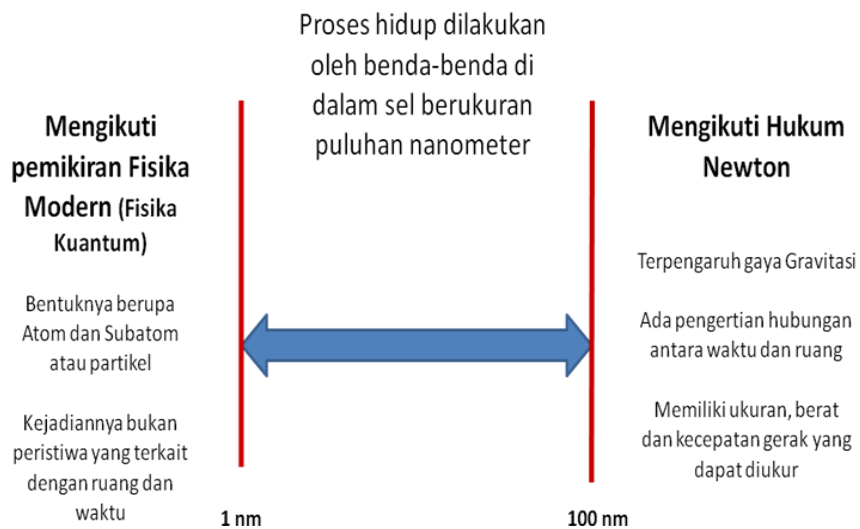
Proses hidup dilakukan oleh benda-benda di dalam sel berukuran puluhan nanometer

Mengikuti pemikiran Fisika Modern (Fisika Kuantum)

Bentuknya berupa Atom dan Subatom atau partikel

Kejadiannya bukan peristiwa yang terkait dengan ruang dan waktu

Mengikuti Hukum Newton

Terpengaruh gaya Gravitasi

Ada pengertian hubungan antara waktu dan ruang

Memiliki ukuran, berat dan kecepatan gerak yang dapat diukur

1 nm

100 nm